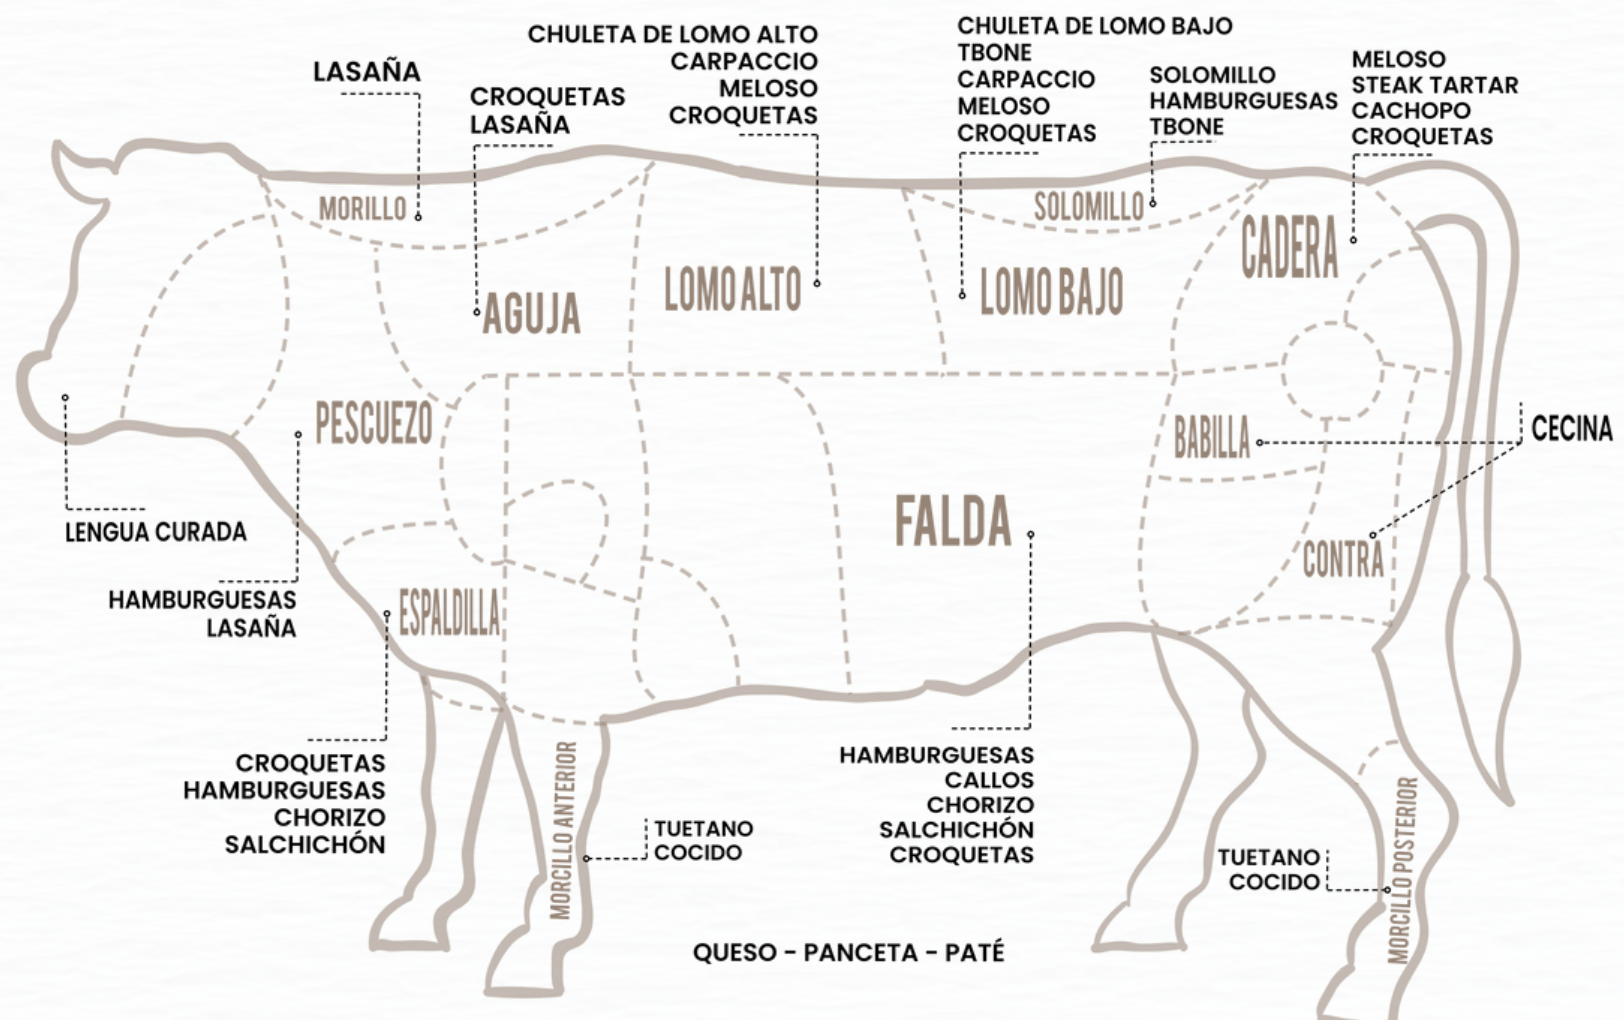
LASAÑA

CROQUETAS
LASAÑA

CHULETA DE LOMO ALTO
CARPACCIO
MELOSO
CROQUETAS

CHULETA DE LOMO BAJO
TBONE
CARPACCIO
MELOSO
CROQUETAS

SOLOMILLO
HAMBURGUESAS
TBONE

MELOSO
STEAK TARTAR
CACHOPO
CROQUETAS

MORILLO

AGUJA

LOMO ALTO

SOLOMILLO

LOMO BAJO

CADERA

PESCUEZO

BABILLA

CECINA

LENGUA CURADA

FALDA

CONTRA

HAMBURGUESAS
LASAÑA

ESPALDILLA

CROQUETAS
HAMBURGUESAS
CHORIZO
SALCHICHÓN

MORCILLO ANTERIOR

TUETANO
COCIDO

HAMBURGUESAS
CALLOS
CHORIZO
SALCHICHÓN
CROQUETAS

TUETANO
COCIDO

MORCILLO POSTERIOR

QUESO - PANCETA - PATÉ